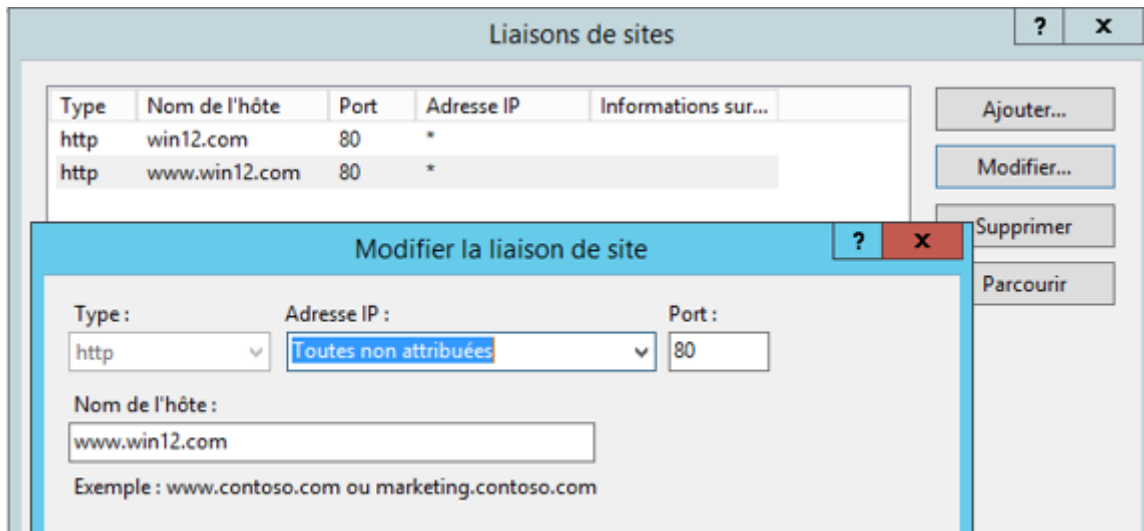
Liaisons de sites

?
x

| Type | Nom de l'hôte | Port | Adresse IP | Informations sur... |
|---|---|---|---|---|
| http | win12.com | 80 | * | |
| http | www.win12.com | 80 | * | |

Ajouter...
Modifier...
Supprimer
Parcourir

Modifier la liaison de site

?
x

Type :
http

Adresse IP :
Toutes non attribuées

Port :
80

Nom de l'hôte :
www.win12.com

Exemple : www.contoso.com ou marketing.contoso.com